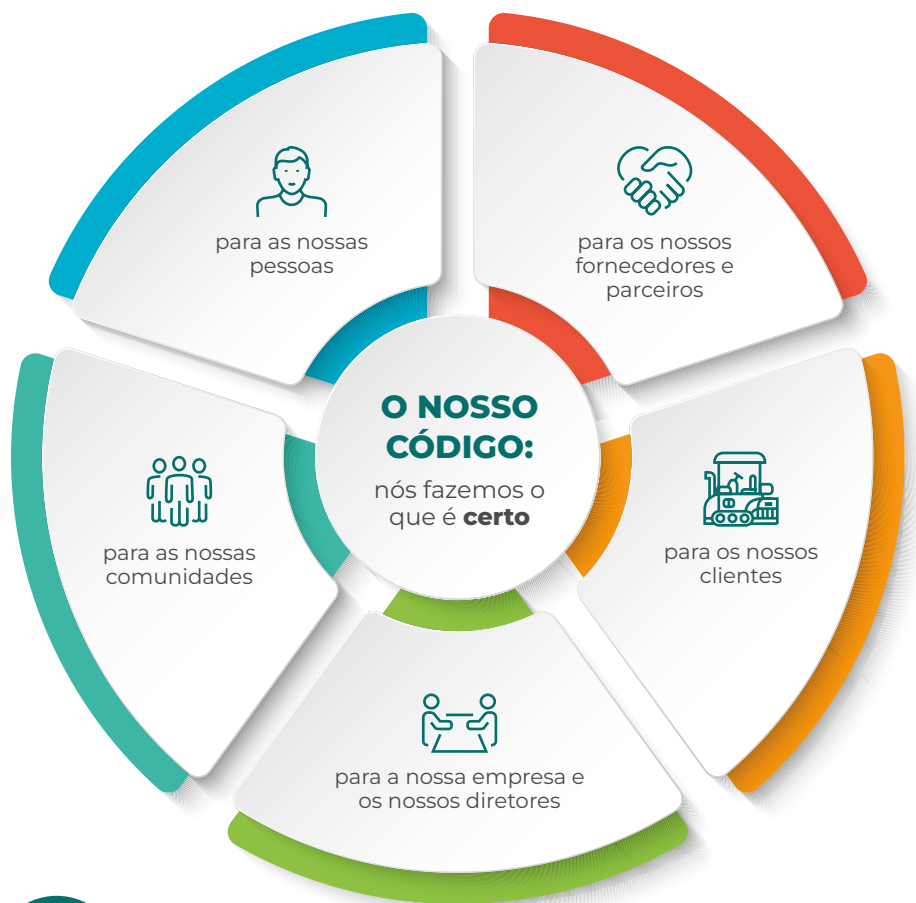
O NOSSO CÓDIGO:

nós fazemos o que é **certo**

para as nossas pessoas

para os nossos fornecedores e parceiros

para os nossos clientes

para a nossa empresa e os nossos diretores

para as nossas comunidades